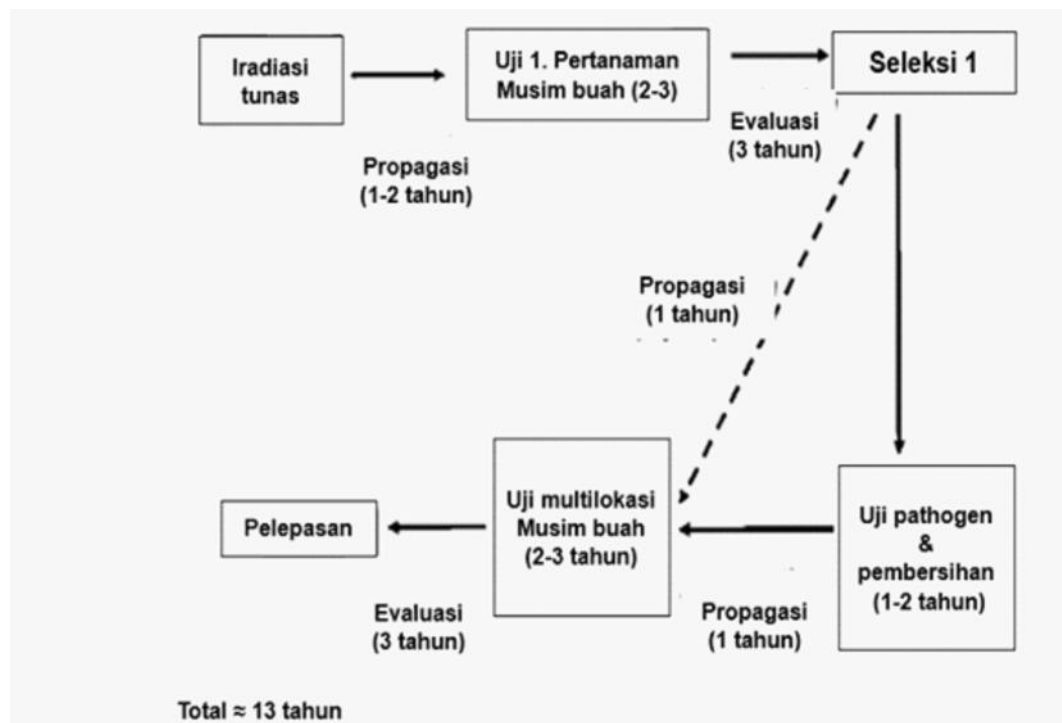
Iradiasi tunas

Uji 1. Pertanaman Musim buah (2-3)

Seleksi 1

Propagasi (1-2 tahun)

Evaluasi (3 tahun)

Propagasi (1 tahun)

Pelepasan

Uji multilokasi Musim buah (2-3 tahun)

Uji pathogen & pembersihan (1-2 tahun)

Evaluasi (3 tahun)

Propagasi (1 tahun)

Total ≈ 13 tahun